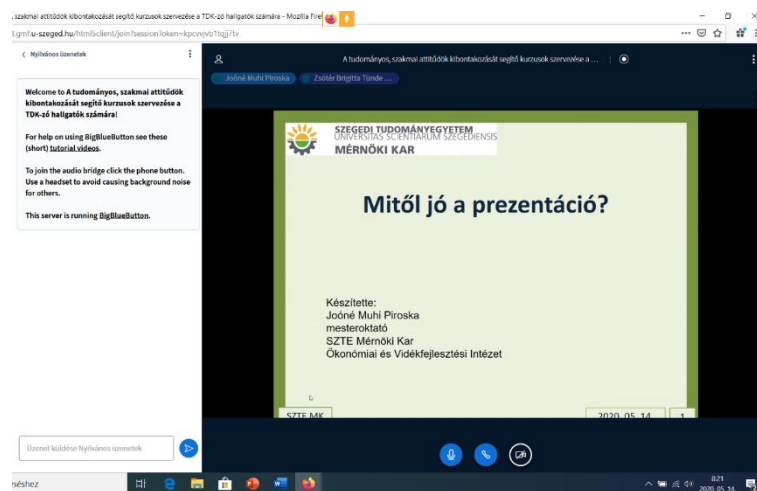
szakmai attitűdök kibontakozását segítő kurzusok szervezése a TDK-zó hallgatók számára - Mozilla Firef

.gmf.u-szeged.hu/html5client/join?sessionToken=kpcvvjvb1tqjj7tv

‹ Nyilvános üzenetek

Welcome to A tudományos, szakmai attitűdök kibontakozását segítő kurzusok szervezése a TDK-zó hallgatók számára!

For help on using BigBlueButton see these (short) tutorial videos.

To join the audio bridge click the phone button. Use a headset to avoid causing background noise for others.

This server is running BigBlueButton.

Üzenet küldése Nyilvános üzenetek

A tudományos, szakmai attitűdök kibontakozását segítő kurzusok szervezése a ...

Joóné Muhi Piroska

Zsótér Brigitta Tünde ...

SZEGEDI TUDOMÁNYEGYETEM
UNIVERSITAS SCIENTIARUM SZEGEDIENSIS
MÉRNÖKI KAR

Mitől jó a prezentáció?

Készítette:
Joóné Muhi Piroska
mesteroktató
SZTE Mérnöki Kar
Ökonómiai és Vidékfejlesztési Intézet

SZTE MK

2020. 05. 14.

1

eséshez

8:21
2020. 05. 14.